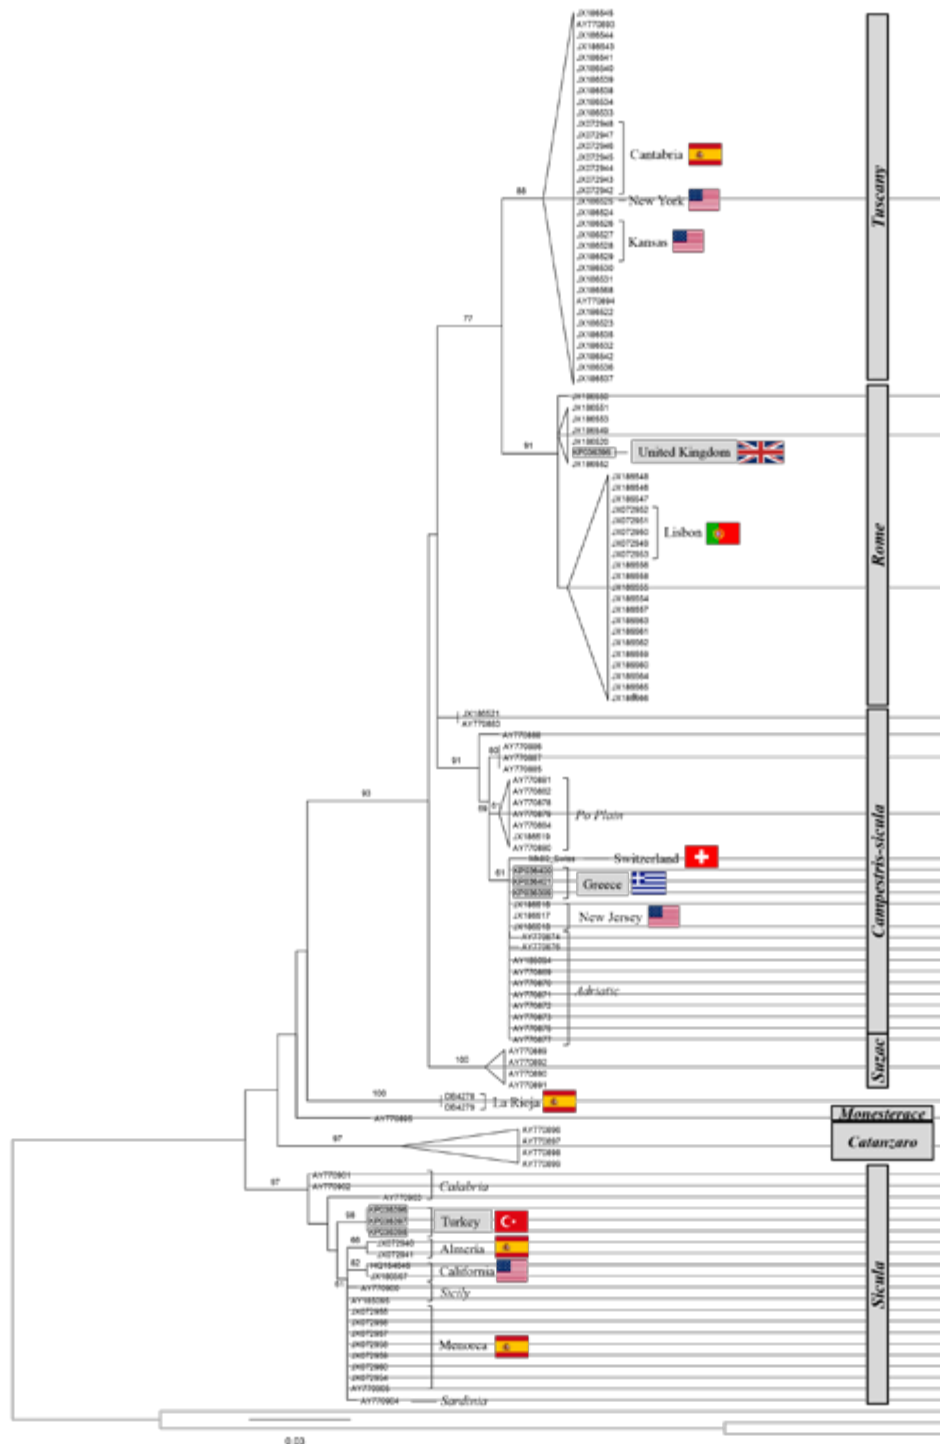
Cantabria
New York
Kansas
Tuscany
88
77
91
United Kingdom
Lisbon
Rome
93
91
Po Plain
Switzerland
Greece
New Jersey
Adriatic
Campestris-sicula
100
Suzac
100
La Rioja
Monesterace
97
Catanzaro
97
Calabria
Turkey
Almeria
California
Sicily
Menorca
Sardinia
Sicula
0.03